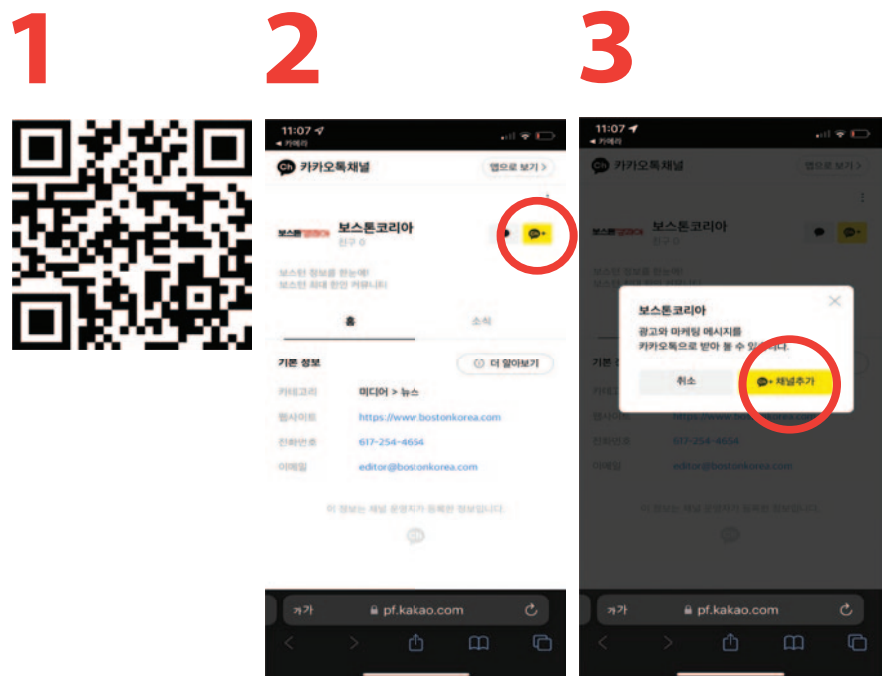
1

2

11:07
◂ 카메라

카카오톡채널

앱으로 보기 >

보스톤코리아
친구 0

보스턴 정보를 한눈에!
보스턴 최대 한인 커뮤니티

홈

소식

기본 정보

더 알아보기

카테고리 미디어 > 뉴스

웹사이트 https://www.bostonkorea.com

전화번호 617-254-4654

이메일 editor@bostonkorea.com

이 정보는 채널 운영자가 등록한 정보입니다.

가가 pf.kakao.com

3

11:07
◂ 카메라

카카오톡채널

앱으로 보기 >

보스톤코리아
친구 0

보스톤코리아

광고와 마케팅 메시지를 카카오톡으로 받아 볼 수 있습니다.

취소

채널추가

617-254-4654

editor@bostonkorea.com

가가 pf.kakao.com